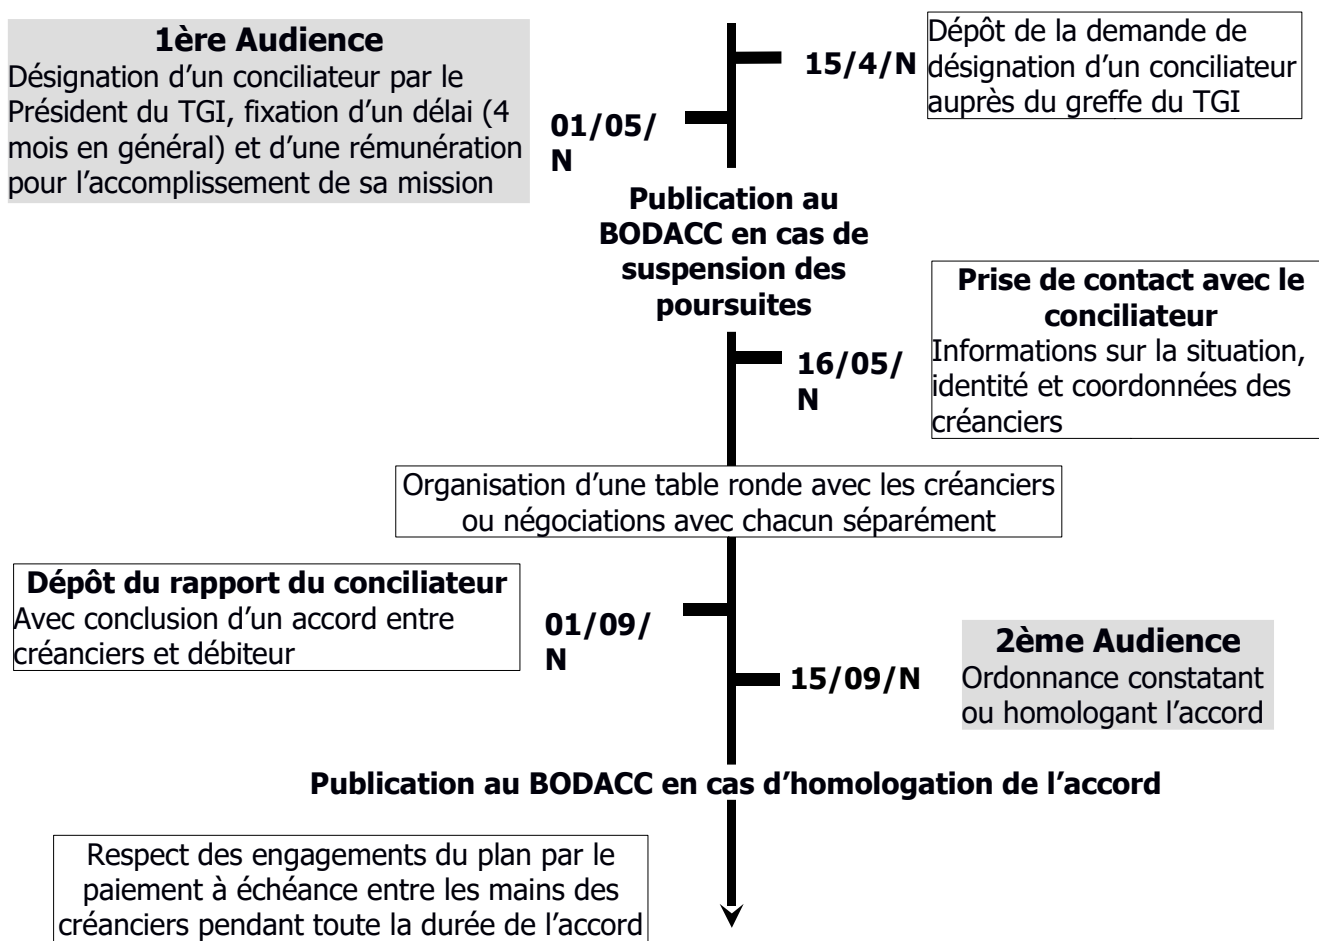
**1ère Audience**
Désignation d'un conciliateur par le Président du TGI, fixation d'un délai (4 mois en général) et d'une rémunération pour l'accomplissement de sa mission

15/4/N

Dépôt de la demande de désignation d'un conciliateur auprès du greffe du TGI

01/05/N

**Publication au BODACC en cas de suspension des poursuites**

**Prise de contact avec le conciliateur**
Informations sur la situation, identité et coordonnées des créanciers

16/05/N

Organisation d'une table ronde avec les créanciers ou négociations avec chacun séparément

**Dépôt du rapport du conciliateur**
Avec conclusion d'un accord entre créanciers et débiteur

01/09/N

15/09/N

**2ème Audience**
Ordonnance constatant ou homologant l'accord

**Publication au BODACC en cas d'homologation de l'accord**

Respect des engagements du plan par le paiement à échéance entre les mains des créanciers pendant toute la durée de l'accord